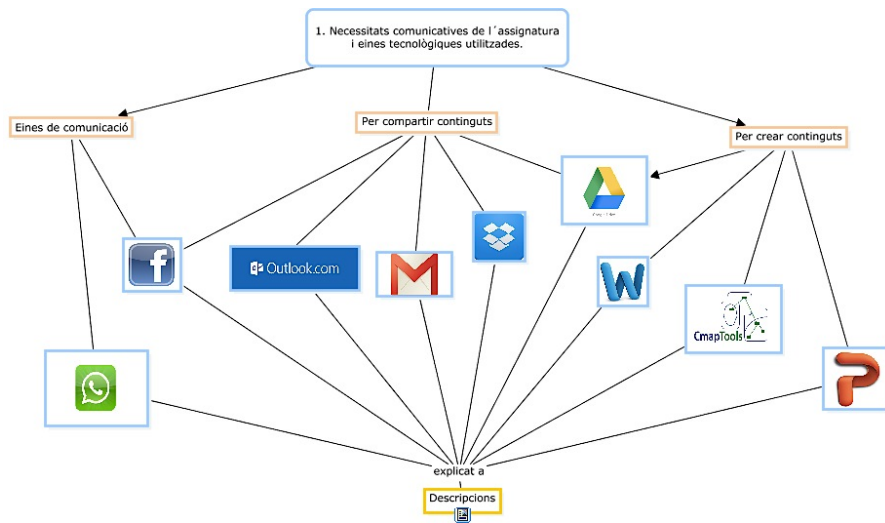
1. Necessitats comunicatives de l´assignatura i eines tecnològiques utilitzades.

Eines de comunicació

Per compartir continguts

Per crear continguts

Outlook.com

CmapTools

explicat a

Descripcions